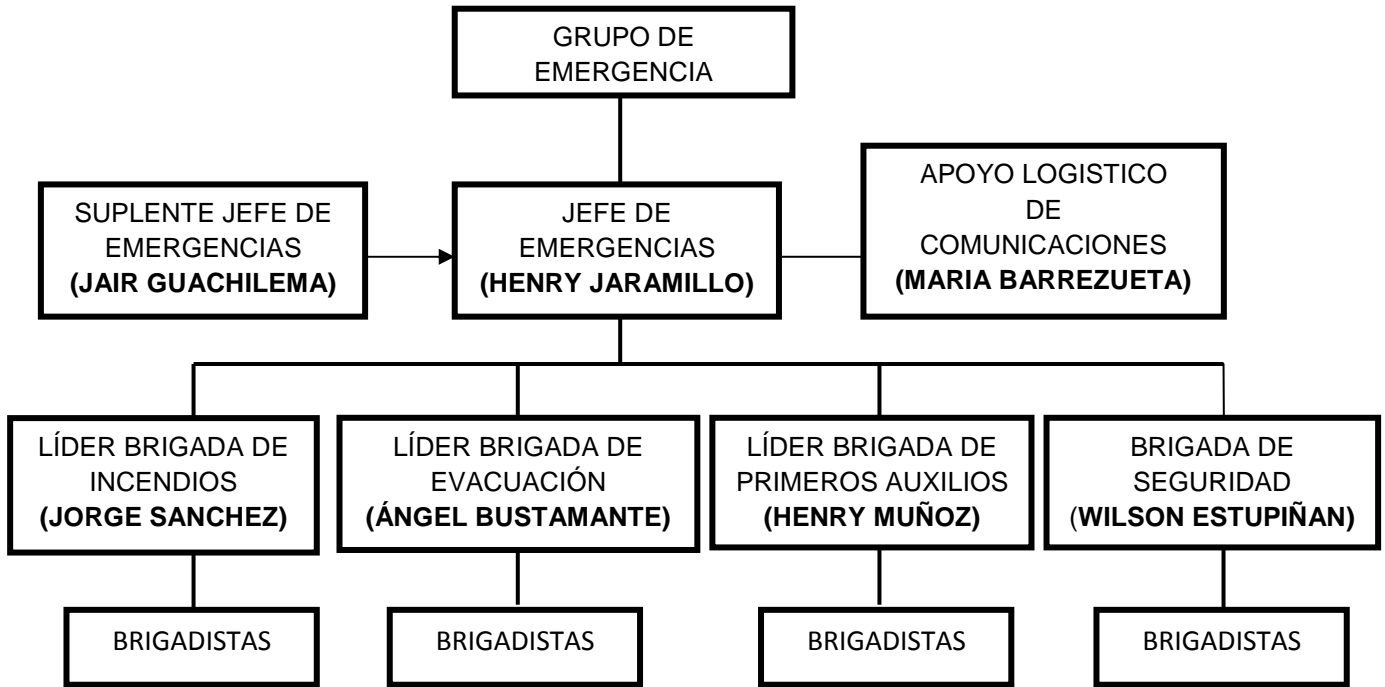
GRUPO DE EMERGENCIA

SUPLENTE JEFE DE EMERGENCIAS
**(JAIR GUACHILEMA)**

JEFE DE EMERGENCIAS
**(HENRY JARAMILLO)**

APOYO LOGISTICO DE COMUNICACIONES
**(MARIA BARREZUETA)**

LÍDER BRIGADA DE INCENDIOS
**(JORGE SANCHEZ)**

LÍDER BRIGADA DE EVACUACIÓN
**(ÁNGEL BUSTAMANTE)**

LÍDER BRIGADA DE PRIMEROS AUXILIOS
**(HENRY MUÑOZ)**

BRIGADA DE SEGURIDAD
(**WILSON ESTUPIÑAN)**

BRIGADISTAS

BRIGADISTAS

BRIGADISTAS

BRIGADISTAS